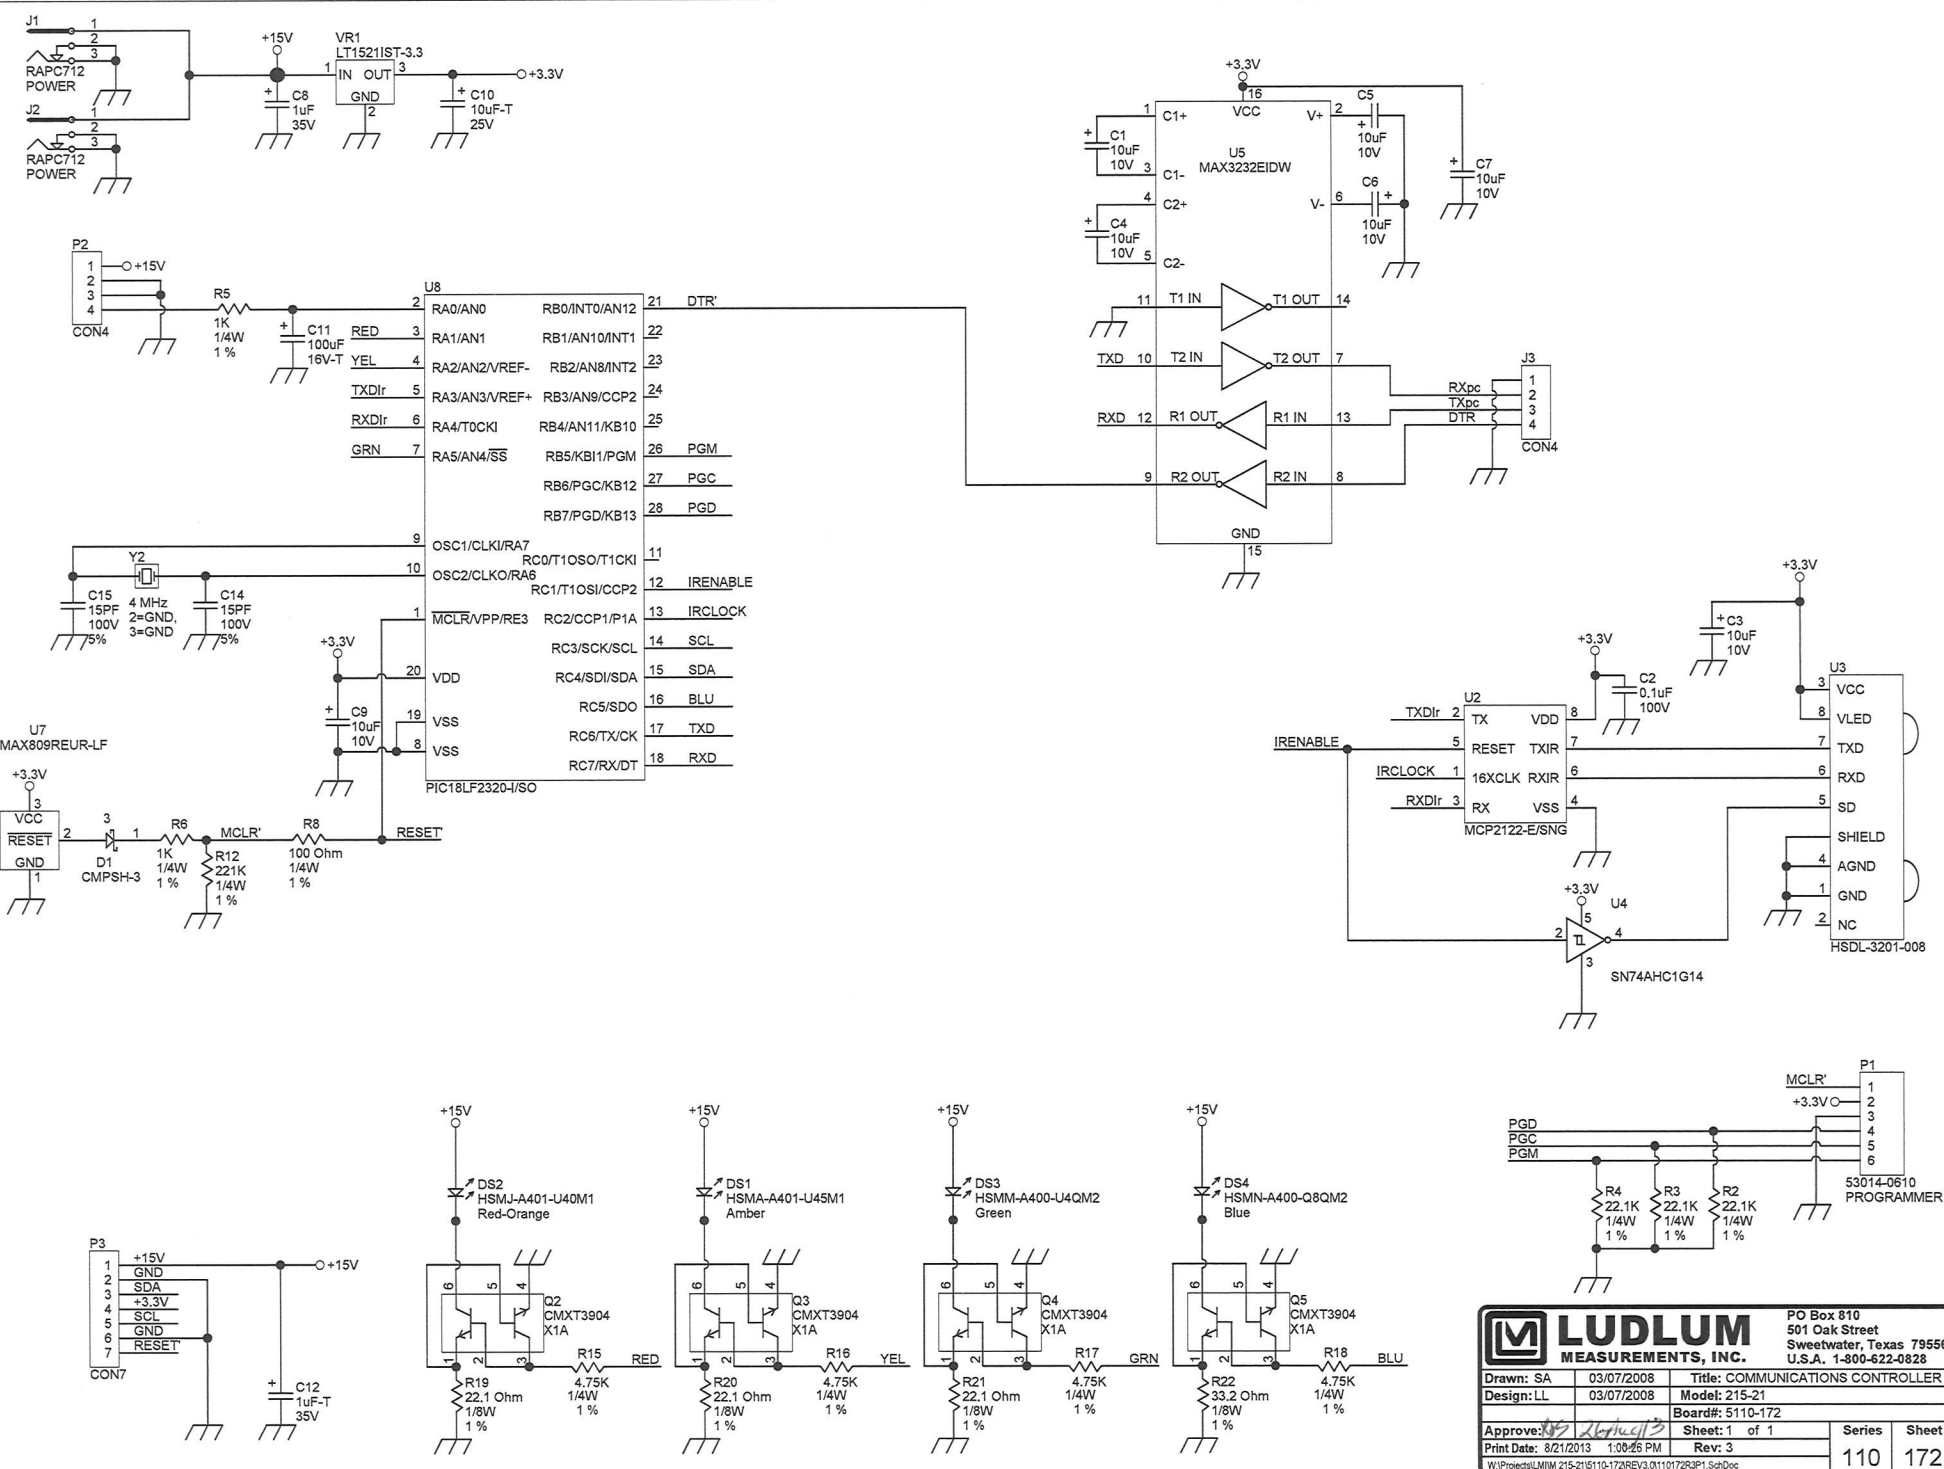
J1
1
2
3
RAPC712
POWER

J2
1
2
3
RAPC712
POWER

+15V
VR1
LT1521IST-3.3
1 IN OUT 3
GND
2
+3.3V
C8
1uF
35V
C10
10uF-T
25V

P2
1 +15V
2
3
4
CON4

R5
1K
1/4W
1 %
C11
100uF
16V-T

U8
2 RA0/AN0
3 RED RA1/AN1
4 YEL RA2/AN2/VREF-
5 TXDIr RA3/AN3/VREF+
6 RXDIr RA4/T0CKI
7 GRN RA5/AN4/$\overline{SS}$
RB0/INT0/AN12 21 DTR'
RB1/AN10/INT1 22
RB2/AN8/INT2 23
RB3/AN9/CCP2 24
RB4/AN11/KB10 25
RB5/KBI1/PGM 26 PGM
RB6/PGC/KB12 27 PGC
RB7/PGD/KB13 28 PGD
9 OSC1/CLKI/RA7
10 OSC2/CLKO/RA6
RC0/T1OSO/T1CKI 11
RC1/T1OSI/CCP2 12 IRENABLE
1 $\overline{MCLR}$/VPP/RE3
RC2/CCP1/P1A 13 IRCLOCK
RC3/SCK/SCL 14 SCL
20 VDD
RC4/SDI/SDA 15 SDA
RC5/SDO 16 BLU
19 VSS
RC6/TX/CK 17 TXD
8 VSS
RC7/RX/DT 18 RXD
PIC18LF2320-I/SO

Y2
C15
15PF
100V
5%
4 MHz
2=GND,
3=GND
C14
15PF
100V
5%

+3.3V
C9
10uF
10V

U7
MAX809REUR-LF
+3.3V
3
VCC
$\overline{RESET}$ 2
GND
1
3
D1
CMPSH-3
1
R6
1K
1/4W
1 %
MCLR'
R12
221K
1/4W
1 %
R8
100 Ohm
1/4W
1 %
RESET'

+3.3V
16
VCC
1 C1+
C1
10uF
10V 3 C1-
U5
MAX3232EIDW
V+ 2
C5
10uF
10V
C7
10uF
10V
4 C2+
C4
10uF
10V 5 C2-
V- 6
C6
10uF
10V
11 T1 IN T1 OUT 14
TXD 10 T2 IN T2 OUT 7
RXD 12 R1 OUT R1 IN 13
9 R2 OUT R2 IN 8
GND
15

J3
RXpc 1
TXpc 2
DTR 3
4
CON4

+3.3V
C3
10uF
10V
+3.3V
C2
0.1uF
100V
U2
TXDIr 2 TX VDD 8
IRENABLE 5 RESET TXIR 7
IRCLOCK 1 16XCLK RXIR 6
RXDIr 3 RX VSS 4
MCP2122-E/SNG

U3
3 VCC
8 VLED
7 TXD
6 RXD
5 SD
SHIELD
4 AGND
1 GND
2 NC
HSDL-3201-008

+3.3V
5
U4
2
4
3
SN74AHC1G14

P1
MCLR' 1
+3.3V 2
3
PGD 4
PGC 5
PGM 6
53014-0610
PROGRAMMER
R4
22.1K
1/4W
1 %
R3
22.1K
1/4W
1 %
R2
22.1K
1/4W
1 %

P3
1 +15V
2 GND
3 SDA
4 +3.3V
5 SCL
6 GND
7 RESET'
CON7
+15V
C12
1uF-T
35V

+15V
DS2
HSMJ-A401-U40M1
Red-Orange
Q2
CMXT3904
X1A
6 5 4
1 2 3
R15
4.75K
1/4W
1 %
RED
R19
22.1 Ohm
1/8W
1 %

+15V
DS1
HSMA-A401-U45M1
Amber
Q3
CMXT3904
X1A
6 5 4
1 2 3
R16
4.75K
1/4W
1 %
YEL
R20
22.1 Ohm
1/8W
1 %

+15V
DS3
HSMM-A400-U4QM2
Green
Q4
CMXT3904
X1A
6 5 4
1 2 3
R17
4.75K
1/4W
1 %
GRN
R21
22.1 Ohm
1/8W
1 %

+15V
DS4
HSMN-A400-Q8QM2
Blue
Q5
CMXT3904
X1A
6 5 4
1 2 3
R18
4.75K
1/4W
1 %
BLU
R22
33.2 Ohm
1/8W
1 %

LUDLUM
MEASUREMENTS, INC.
PO Box 810
501 Oak Street
Sweetwater, Texas 7955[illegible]
U.S.A. 1-800-622-0828

| Drawn: SA | 03/07/2008 | Title: COMMUNICATIONS CONTROLLER | |
|---|---|---|---|
| Design: LL | 03/07/2008 | Model: 215-21 | |
| | | Board#: 5110-172 | |
| Approve: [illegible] | 26Aug13 | Sheet: 1 of 1 | Series / Sheet |
| Print Date: 8/21/2013 | 1:00:26 PM | Rev: 3 | 110 / 172 |

W:\Projects\LMI\M 215-21\5110-172\REV3.0\110172R3P1.SchDoc